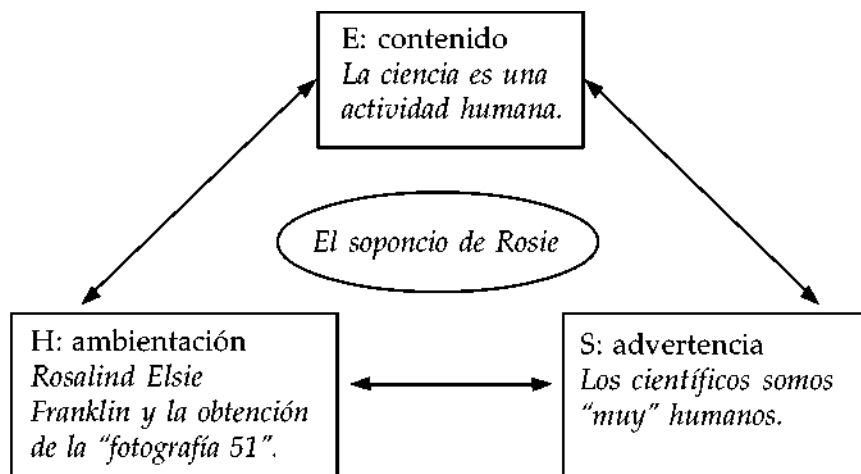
E: contenido
La ciencia es una actividad humana.

El soponcio de Rosie

H: ambientación
Rosalind Elsie Franklin y la obtención de la "fotografía 51".

S: advertencia
Los científicos somos "muy" humanos.